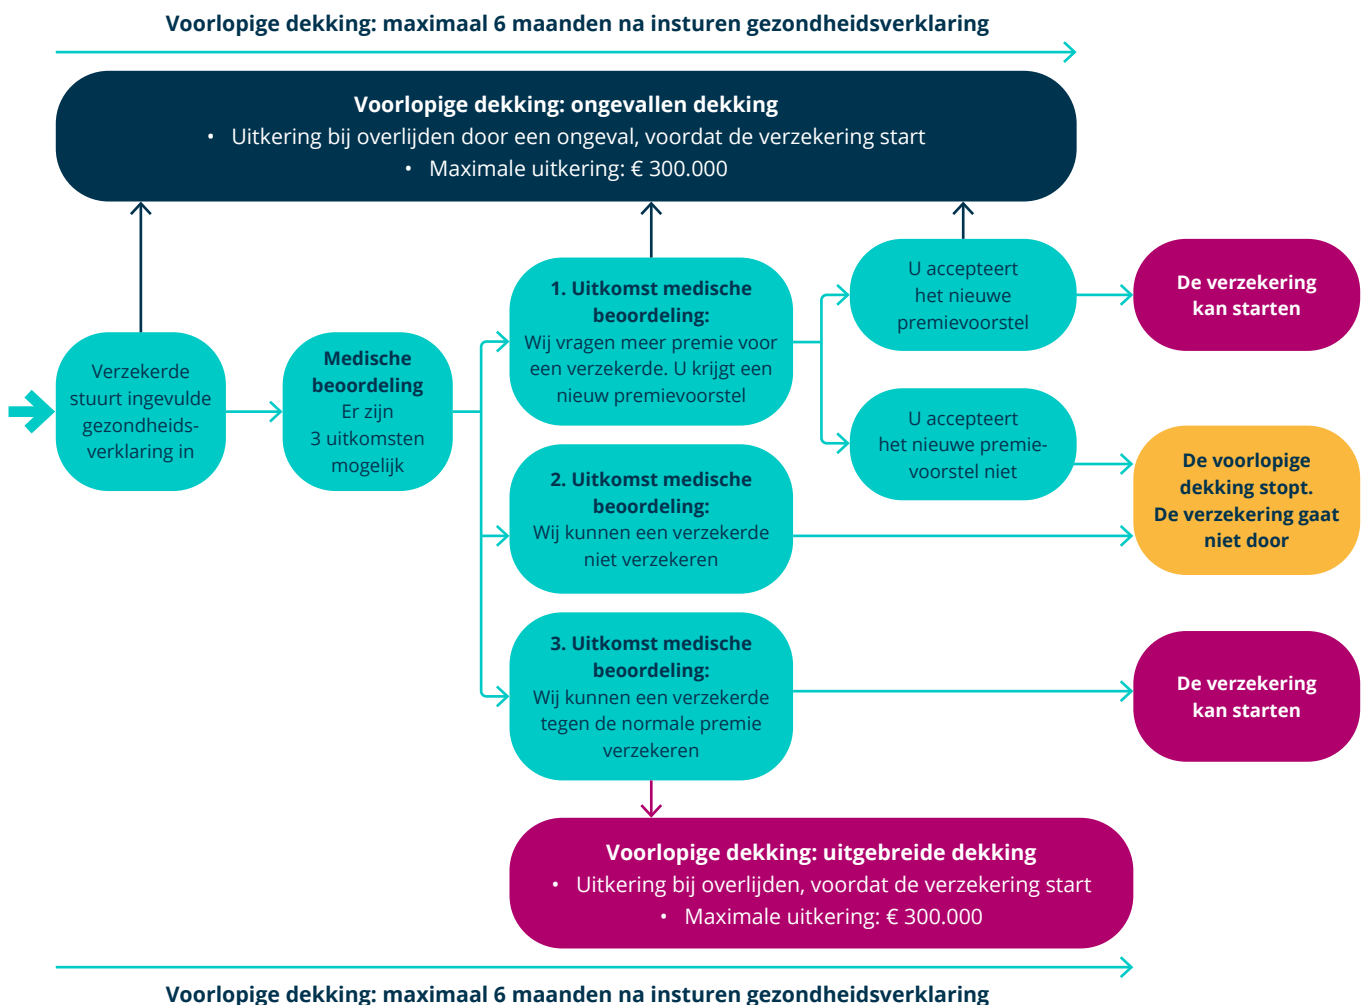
Voorlopige dekking: maximaal 6 maanden na insturen gezondheidsverklaring

Voorlopige dekking: ongevallen dekking
• Uitkering bij overlijden door een ongeval, voordat de verzekering start
• Maximale uitkering: € 300.000

Verzekerde stuurt ingevulde gezondheidsverklaring in

Medische beoordeling
Er zijn 3 uitkomsten mogelijk

1. Uitkomst medische beoordeling:
Wij vragen meer premie voor een verzekerde. U krijgt een nieuw premievoorstel

U accepteert het nieuwe premievoorstel

De verzekering kan starten

U accepteert het nieuwe premievoorstel niet

De voorlopige dekking stopt. De verzekering gaat niet door

2. Uitkomst medische beoordeling:
Wij kunnen een verzekerde niet verzekeren

3. Uitkomst medische beoordeling:
Wij kunnen een verzekerde tegen de normale premie verzekeren

De verzekering kan starten

Voorlopige dekking: uitgebreide dekking
• Uitkering bij overlijden, voordat de verzekering start
• Maximale uitkering: € 300.000

Voorlopige dekking: maximaal 6 maanden na insturen gezondheidsverklaring